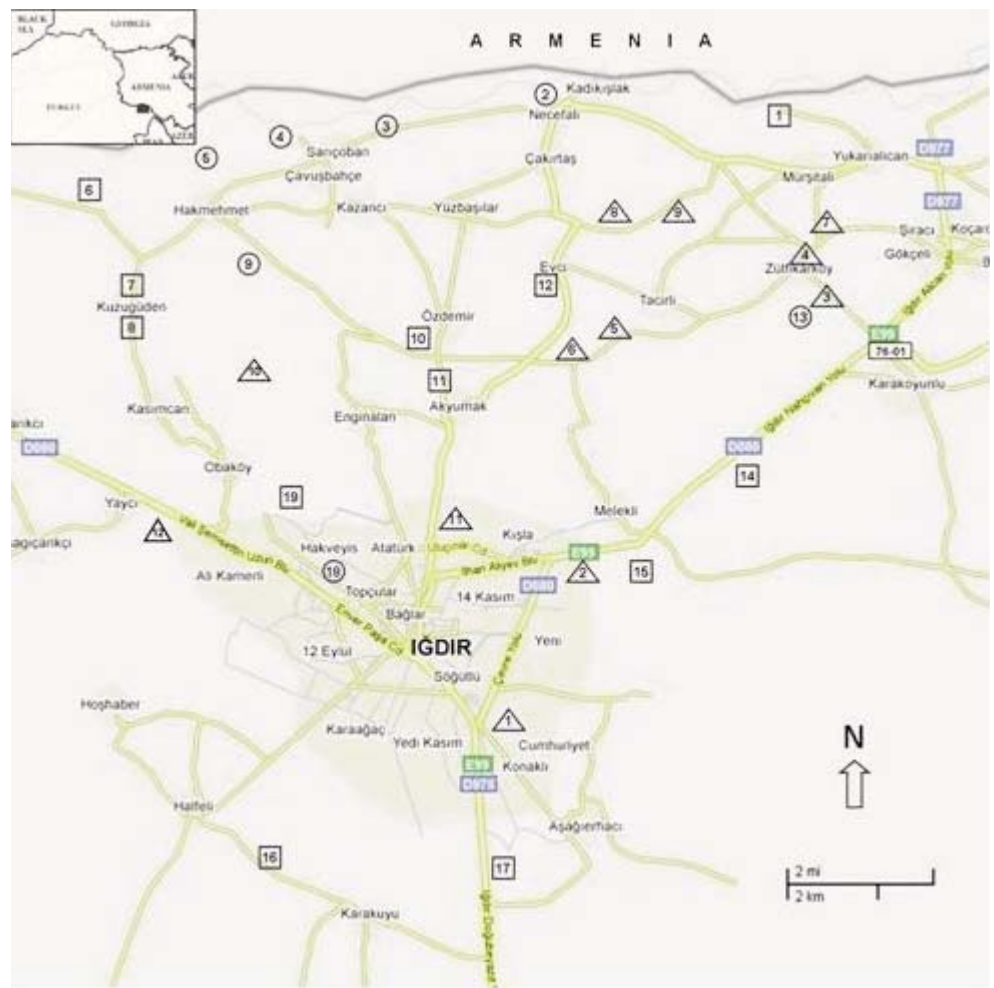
BLACK SEA
GEORGIA
ARMENIA
TURKEY
AZER
IRAN

A R M E N I A

2 Kadıkışlak
Necefali
1
3
4
Sarıçoban
5
Çavuşbahçe
Çakırtaş
Yukarıalican
D077
Murşitali
D077
6
Hakmehmet
Kazancı
Yüzbaşılar
8
9
7
Şıracı
Koçar
4
Zülfikarköy
Gökçeli
9
Evci
12
7
Kuzugüden
8
Tacirli
3
13
Özdemir
5
E99
76-01
10
6
10
11
Akyumak
Karakoyunlu
Kasımcan
Enginalan
D080
14
Obaköy
19
Yaycı
11
Melekli
Kışla
12
Hakveyis
Atatürk
E99
18
2
15
Ali Kamerli
Topçular
D080
14 Kasım
Bağlar
IĞDIR
12 Eylül
Yeni
Söğütlü
Hoşhaber
1
Karaağaç
Yedi Kasım
Cumhuriyet
E99
Konaklı
D975
N
Halfeli
Aşağıerhacı
16
17
2 mi
2 km
Karakuyu